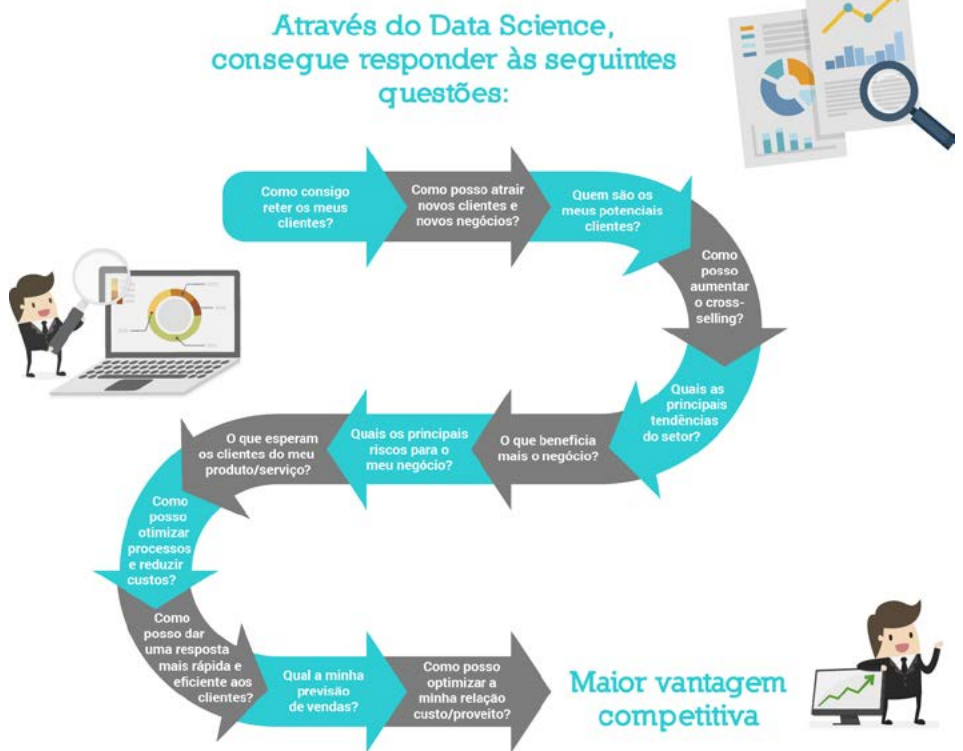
Através do Data Science, consegue responder às seguintes questões:

Como consigo reter os meus clientes?

Como posso atrair novos clientes e novos negócios?

Quem são os meus potenciais clientes?

Como posso aumentar o cross-selling?

Quais as principais tendências do setor?

O que beneficia mais o negócio?

Quais os principais riscos para o meu negócio?

O que esperam os clientes do meu produto/serviço?

Como posso otimizar processos e reduzir custos?

Como posso dar uma resposta mais rápida e eficiente aos clientes?

Qual a minha previsão de vendas?

Como posso optimizar a minha relação custo/proveito?

Maior vantagem competitiva